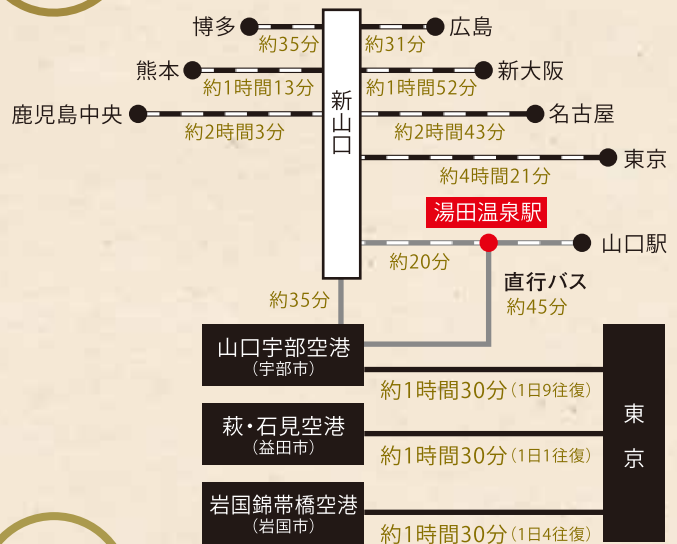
博多
約35分
広島
約31分
熊本
約1時間13分
新大阪
約1時間52分
鹿児島中央
約2時間3分
名古屋
約2時間43分
東京
約4時間21分
新山口
湯田温泉駅
山口駅
約20分
直行バス
約45分
約35分
山口宇部空港
（宇部市）
約1時間30分（1日9往復）
萩・石見空港
（益田市）
約1時間30分（1日1往復）
岩国錦帯橋空港
（岩国市）
約1時間30分（1日4往復）
東京